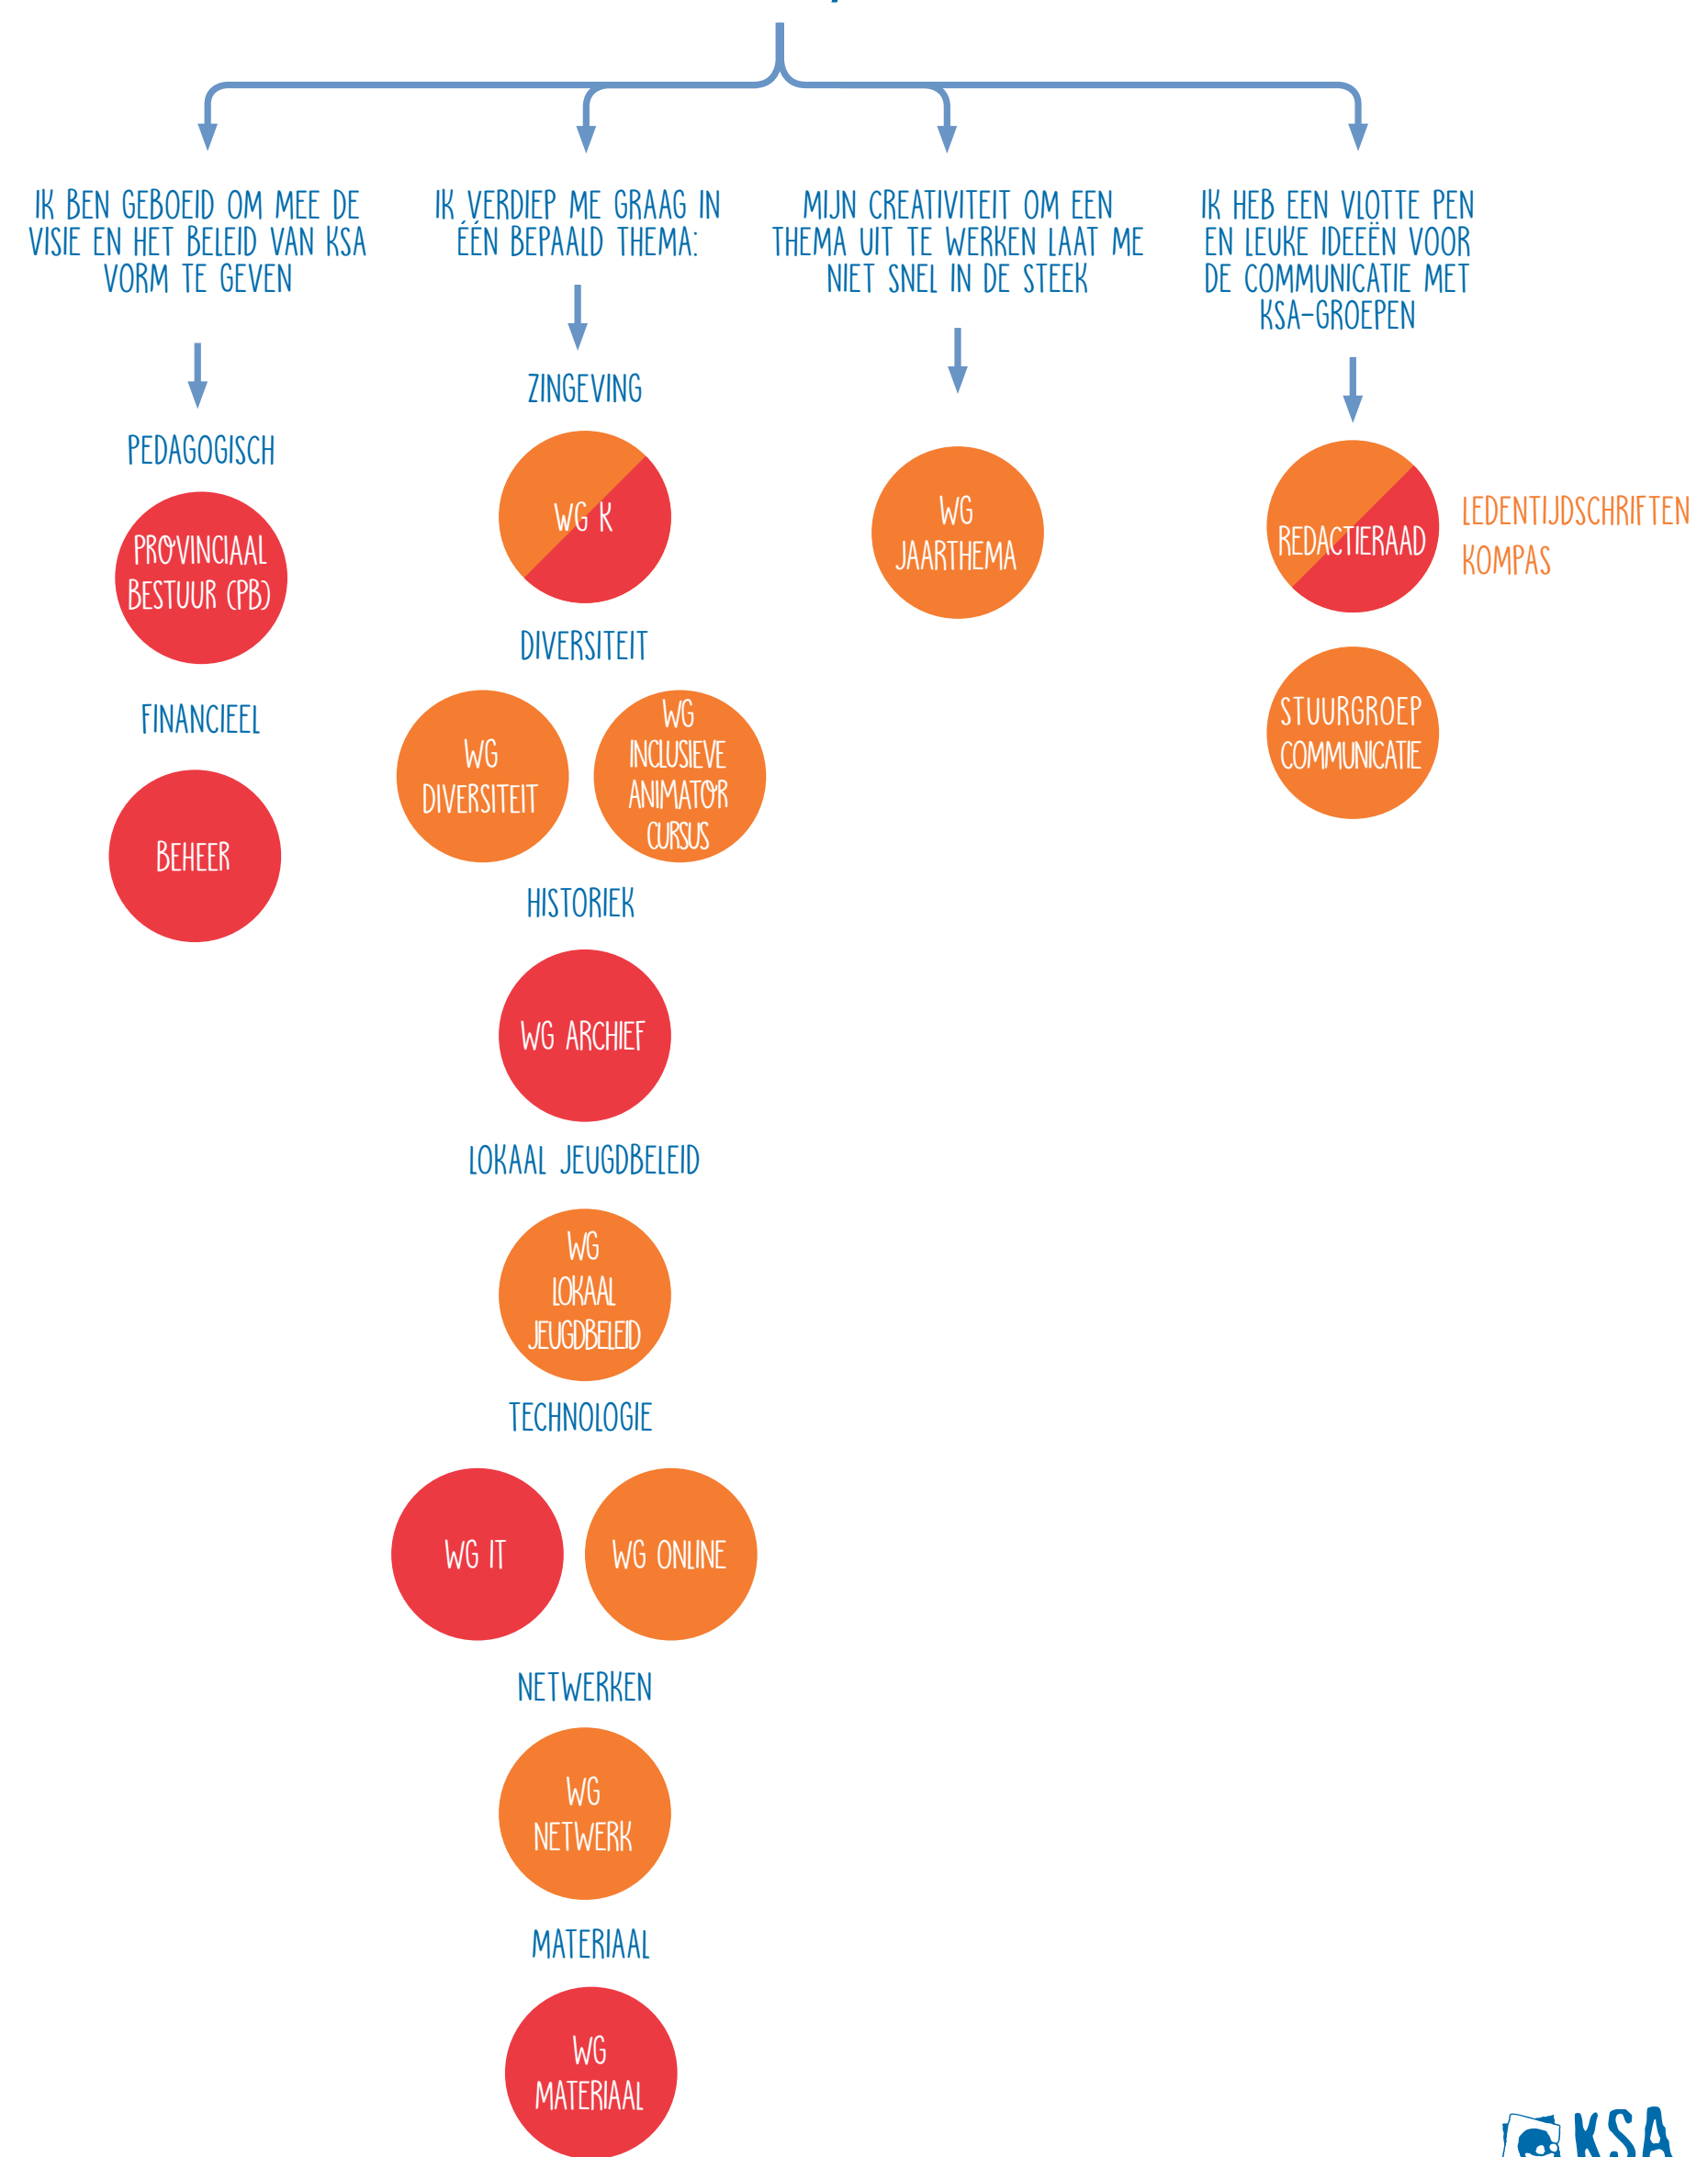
IK BEN GEBOEID OM MEE DE VISIE EN HET BELEID VAN KSA VORM TE GEVEN

PEDAGOGISCH

PROVINCIAAL BESTUUR (PB)

FINANCIEEL

BEHEER

IK VERDIEP ME GRAAG IN ÉÉN BEPAALD THEMA:

ZINGEVING

WG K

DIVERSITEIT

WG DIVERSITEIT

WG INCLUSIEVE ANIMATOR CURSUS

HISTORIEK

WG ARCHIEF

LOKAAL JEUGDBELEID

WG LOKAAL JEUGDBELEID

TECHNOLOGIE

WG IT

WG ONLINE

NETWERKEN

WG NETWERK

MATERIAAL

WG MATERIAAL

MIJN CREATIVITEIT OM EEN THEMA UIT TE WERKEN LAAT ME NIET SNEL IN DE STEEK

WG JAARTHEMA

IK HEB EEN VLOTTE PEN EN LEUKE IDEEËN VOOR DE COMMUNICATIE MET KSA-GROEPEN

REDACTIERAAD

LEDENTIJDSCHRIFTEN
KOMPAS

STUURGROEP COMMUNICATIE

KSA